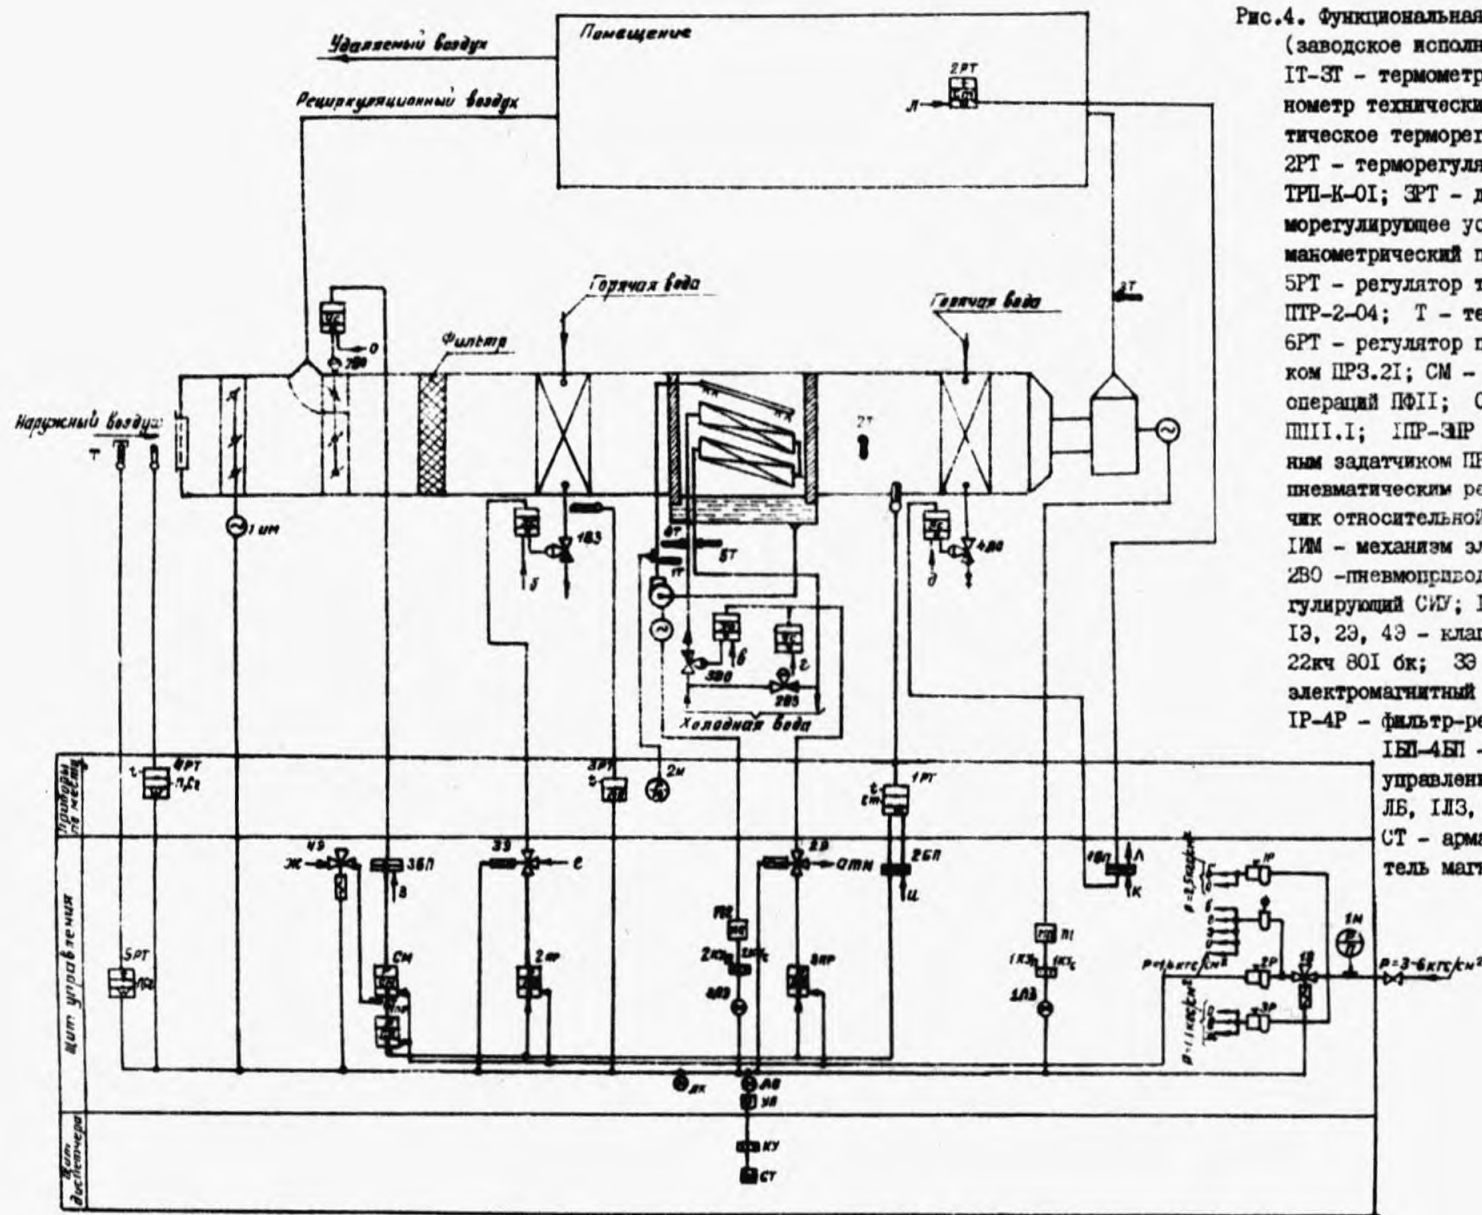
Рис.4. Функциональная
(заводское исполн
IТ-3Т - термометр
нометр технически
тическое терморег
2РТ - терморегуля
ТРП-К-01; 3РТ -
морегулирующее ус
манометрический п
5РТ - регулятор т
ПТР-2-04; Т - те
6РТ - регулятор п
ком ПРЗ.2I; СМ -
операций ПФII;
ПШI.I; IПР-3ПР
ным задатчиком ПР
пневматическим ре
чик относительной
IИМ - механизм эл
2ВО -пневмоприво
гулирующий СИУ;
IЭ, 2Э, 4Э - клап
22кч 80I бк; 3Э
электромагнитный
IР-4Р - фильтр-ре
IБП-4БП -
управлени
ЛБ, IЛЗ,
СТ - арма
тель магн

Удаляемый воздух
Помещение
Рециркуляционный воздух
2РТ
Л
Горячая вода
Горячая вода
Фильтр
2ВО
О
3Т
2Т
Наружный воздух
Т
1 им
1ВЭ
б
6Т
5Т
1Т
4ВО
д
в
г
3ВО
2ВЭ
Холодная вода
2М
4РТ
n,Cr
3РТ
1РТ
4Э
ж
3БП
3Э
е
2Э
отн
2БП
ц
1БП
Л
К
1Р
2Р
3Р
1Э
1М
$P=3\text{-}6кгс/см^2$
5РТ
СМ
в
2ПР
3ПР
1ПР
2КЭ
4ЛЗ
ПI
1КЭ
1ЛЗ
ДК
ЛБ
УВ
КУ
СТ
Приборы по месту
Щит управления
Щит диспетчера